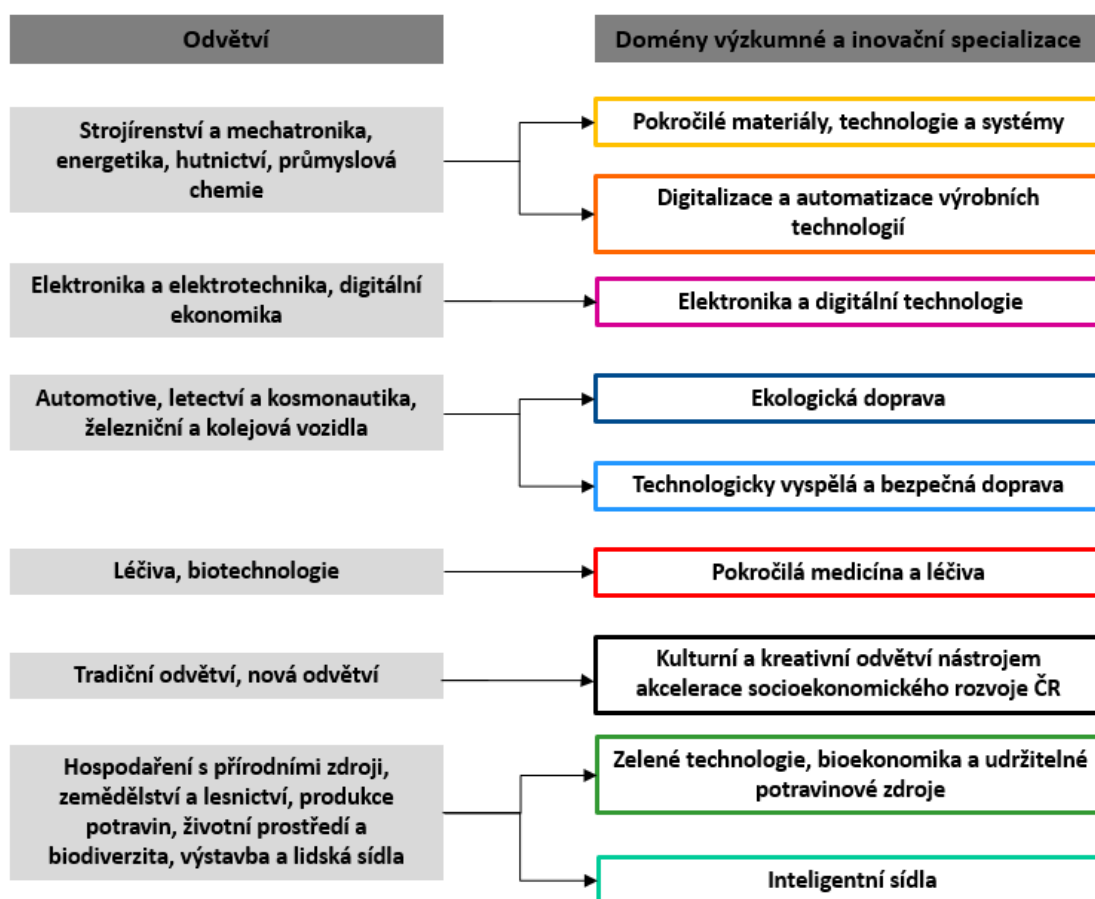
Odvětví

Domény výzkumné a inovační specializace

Strojírenství a mechatronika, energetika, hutnictví, průmyslová chemie

Pokročilé materiály, technologie a systémy

Digitalizace a automatizace výrobních technologií

Elektronika a elektrotechnika, digitální ekonomika

Elektronika a digitální technologie

Automotive, letectví a kosmonautika, železniční a kolejová vozidla

Ekologická doprava

Technologicky vyspělá a bezpečná doprava

Léčiva, biotechnologie

Pokročilá medicína a léčiva

Tradiční odvětví, nová odvětví

Kulturní a kreativní odvětví nástrojem akcelerace socioekonomického rozvoje ČR

Hospodaření s přírodními zdroji, zemědělství a lesnictví, produkce potravin, životní prostředí a biodiverzita, výstavba a lidská sídla

Zelené technologie, bioekonomika a udržitelné potravinové zdroje

Inteligentní sídla